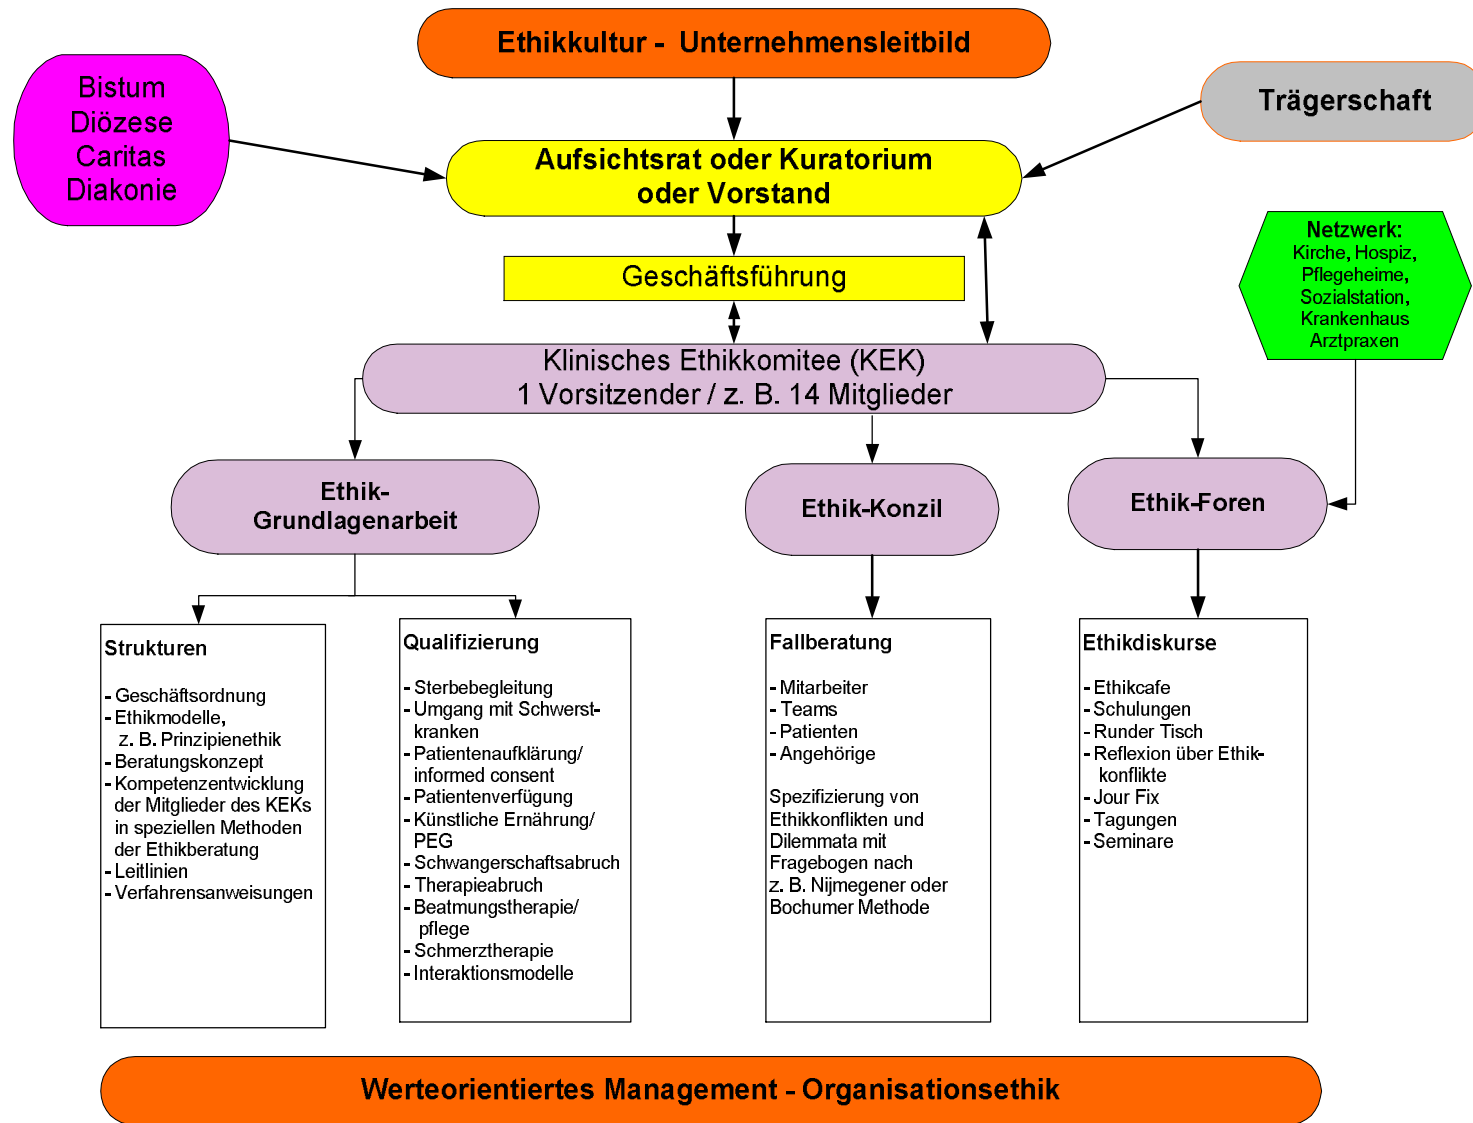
Ethikkultur - Unternehmensleitbild

Bistum
Diözese
Caritas
Diakonie

Trägerschaft

Aufsichtsrat oder Kuratorium
oder Vorstand

Geschäftsführung

Netzwerk:
Kirche, Hospiz, Pflegeheime, Sozialstation, Krankenhaus Arztpraxen

Klinisches Ethikkomitee (KEK)
1 Vorsitzender / z. B. 14 Mitglieder

Ethik-Grundlagenarbeit

Ethik-Konzil

Ethik-Foren

Strukturen

- Geschäftsordnung
- Ethikmodelle, z. B. Prinzipienethik
- Beratungskonzept
- Kompetenzentwicklung der Mitglieder des KEKs in speziellen Methoden der Ethikberatung
- Leitlinien
- Verfahrensanweisungen

Qualifizierung

- Sterbebegleitung
- Umgang mit Schwerstkranken
- Patientenaufklärung/ informed consent
- Patientenverfügung
- Künstliche Ernährung/ PEG
- Schwangerschaftsabruch
- Therapieabruch
- Beatmungstherapie/ pflege
- Schmerztherapie
- Interaktionsmodelle

Fallberatung

- Mitarbeiter
- Teams
- Patienten
- Angehörige

Spezifizierung von Ethikkonflikten und Dilemmata mit Fragebogen nach z. B. Nijmegener oder Bochumer Methode

Ethikdiskurse

- Ethikcafe
- Schulungen
- Runder Tisch
- Reflexion über Ethikkonflikte
- Jour Fix
- Tagungen
- Seminare

Werteorientiertes Management - Organisationsethik